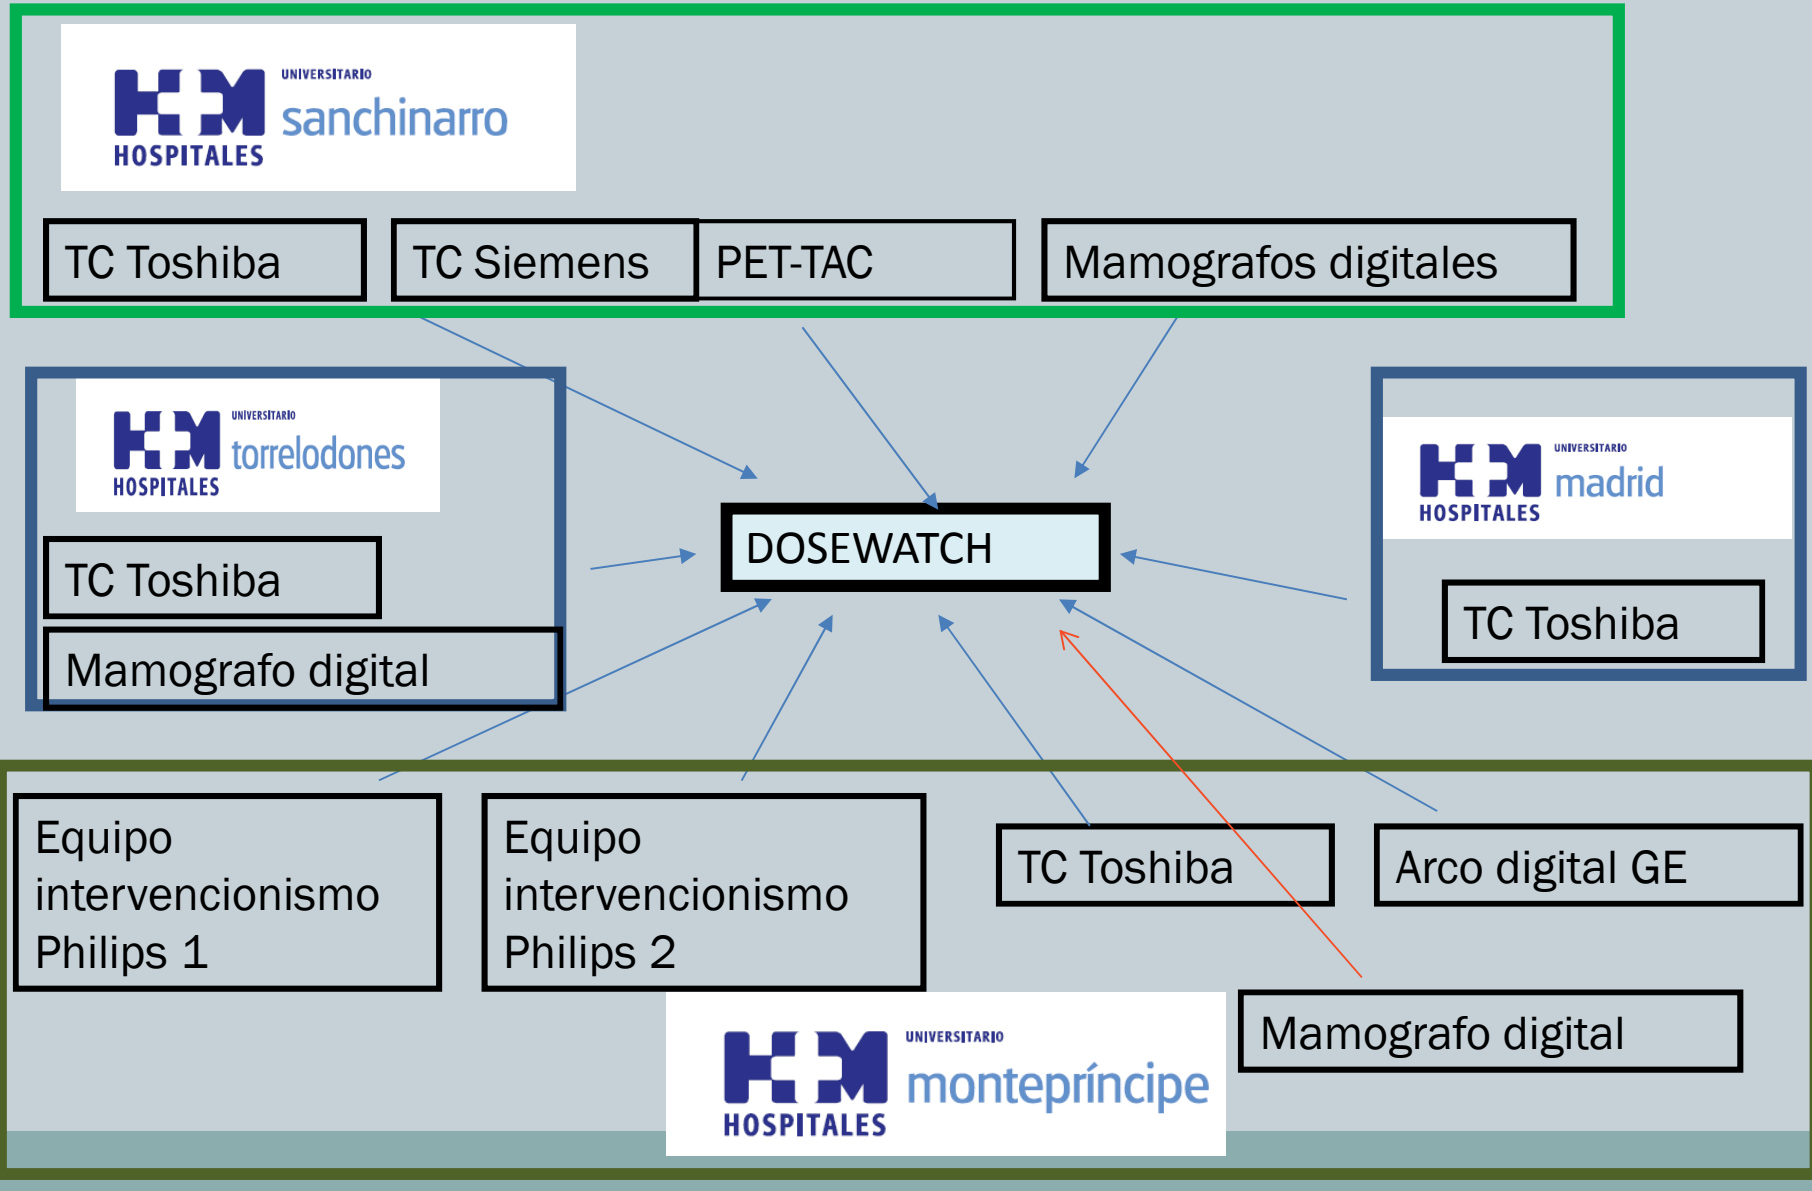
HM HOSPITALES UNIVERSITARIO sanchinarro

TC Toshiba

TC Siemens

PET-TAC

Mamografos digitales

HM HOSPITALES UNIVERSITARIO torrelodones

TC Toshiba

Mamografo digital

DOSEWATCH

HM HOSPITALES UNIVERSITARIO madrid

TC Toshiba

Equipo intervencionismo Philips 1

Equipo intervencionismo Philips 2

TC Toshiba

Arco digital GE

Mamografo digital

HM HOSPITALES UNIVERSITARIO montepríncipe